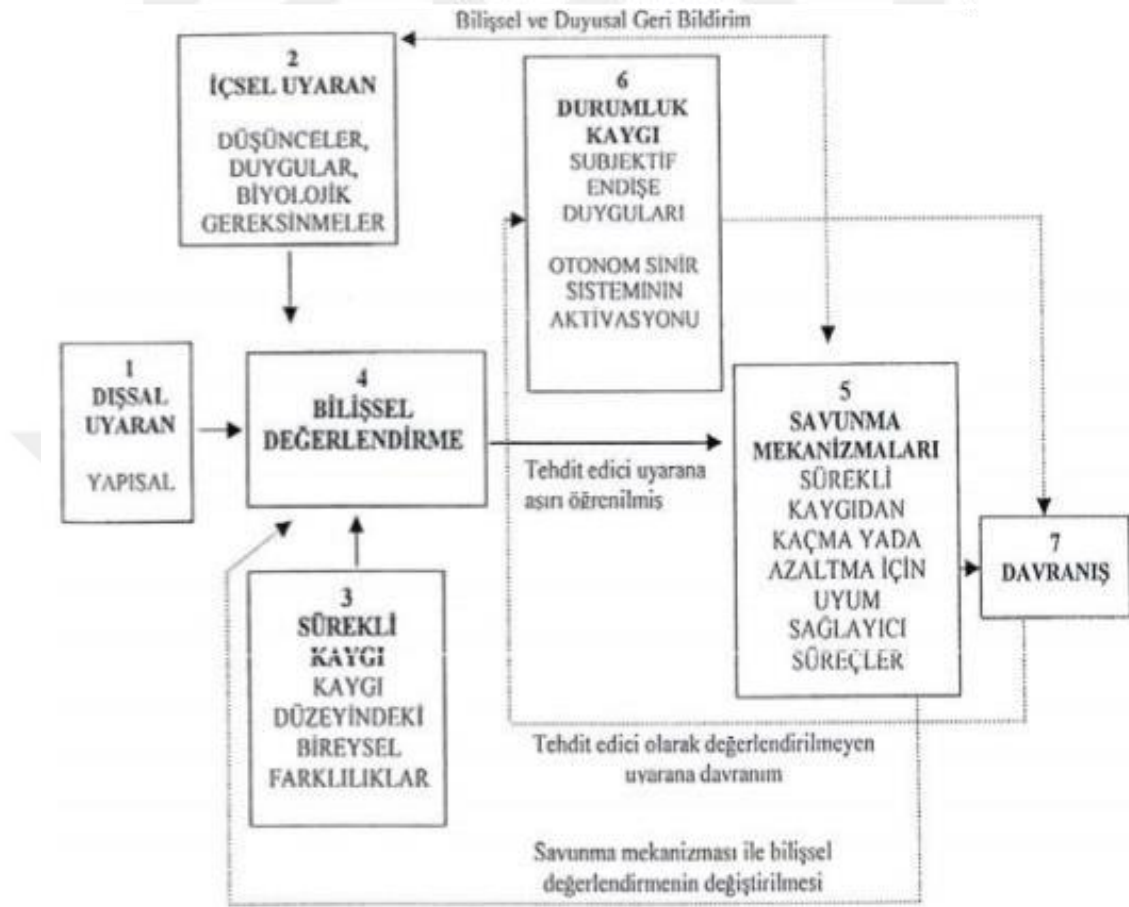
Bilişsel ve Duyusal Geri Bildirim

2
İÇSEL UYARAN
DÜŞÜNCELER, DUYGULAR, BİYOLOJİK GEREKSİNMELER

6
DURUMLUK KAYGI
SUBJEKTİF ENDİŞE DUYGULARI

OTONOM SİNİR SİSTEMİNİN AKTİVASYONU

1
DIŞSAL UYARAN
YAPISAL

4
BİLİŞSEL DEĞERLENDİRME

Tehdit edici uyarana aşırı öğrenilmiş

5
SAVUNMA MEKANİZMALARI
SÜREKLİ KAYGIDAN KAÇMA YADA AZALTMA İÇİN UYUM SAĞLAYICI SÜREÇLER

7
DAVRANIŞ

3
SÜREKLİ KAYGI
KAYGI DÜZEYİNDEKİ BİREYSEL FARKLILIKLAR

Tehdit edici olarak değerlendirilmeyen uyarana davranım

Savunma mekanizması ile bilişsel değerlendirmenin değiştirilmesi